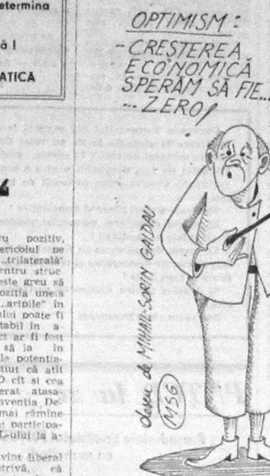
determina

ă I

ATICA

OPTIMISM:
-CREȘTEREA ECONOMICĂ SPERĂM SĂ FIE... ...ZERO!

desen de MIHAIL-SORIN GAIDAU

M56

ru pozitiv, ericolul pe „trilaterală" entru struc este greu să ozitia unei „aripile" în ului poate fi tabil în a ct ar fi fost să in le potentia tiut că atit O cit si cea erat atasa ventia De mai rămine partici pa C-ului la a

vin liberal ctrivă, că